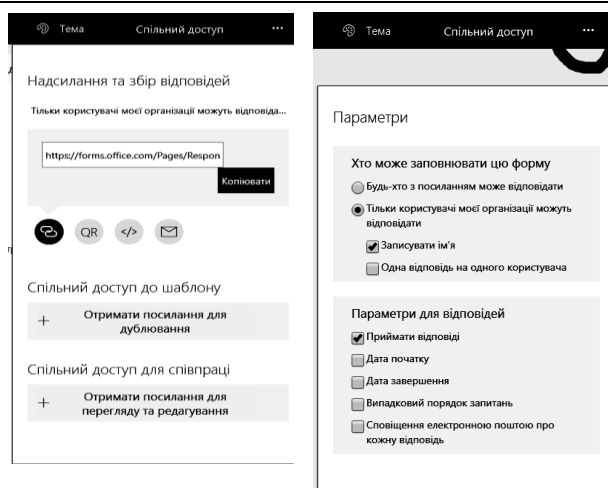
Тема Спільний доступ ···

Надсилання та збір відповідей

Тільки користувачі моєї організації можуть відповіда...

https://forms.office.com/Pages/Respon

Копіювати

QR </>

Спільний доступ до шаблону

+ Отримати посилання для дублювання

Спільний доступ для співпраці

+ Отримати посилання для перегляду та редагування

Тема Спільний доступ ···

Параметри

Хто може заповнювати цю форму

Будь-хто з посиланням може відповідати

Тільки користувачі моєї організації можуть відповідати

Записувати ім'я

Одна відповідь на одного користувача

Параметри для відповідей

Приймати відповіді

Дата початку

Дата завершення

Випадковий порядок запитань

Сповіщення електронною поштою про кожну відповідь